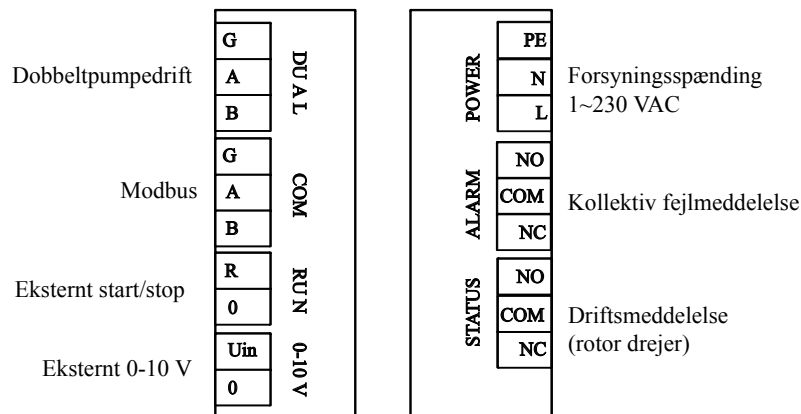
Dobbeltpumpedrift
G
A
B
DUAL

Modbus
G
A
B
COM

Eksternt start/stop
R
0
RUN

Eksternt 0-10 V
Uin
0
0-10 V

POWER
PE
N
L
Forsyningsspænding 1~230 VAC

ALARM
NO
COM
NC
Kollektiv fejlmeddelelse

STATUS
NO
COM
NC
Driftsmeddelelse (rotor drejer)